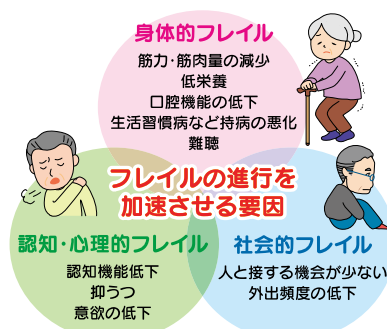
身体的フレイル

筋力・筋肉量の減少
低栄養
口腔機能の低下
生活習慣病など持病の悪化
難聴

フレイルの進行を
加速させる要因

認知・心理的フレイル

認知機能低下
抑うつ
意欲の低下

社会的フレイル

人と接する機会が少ない
外出頻度の低下